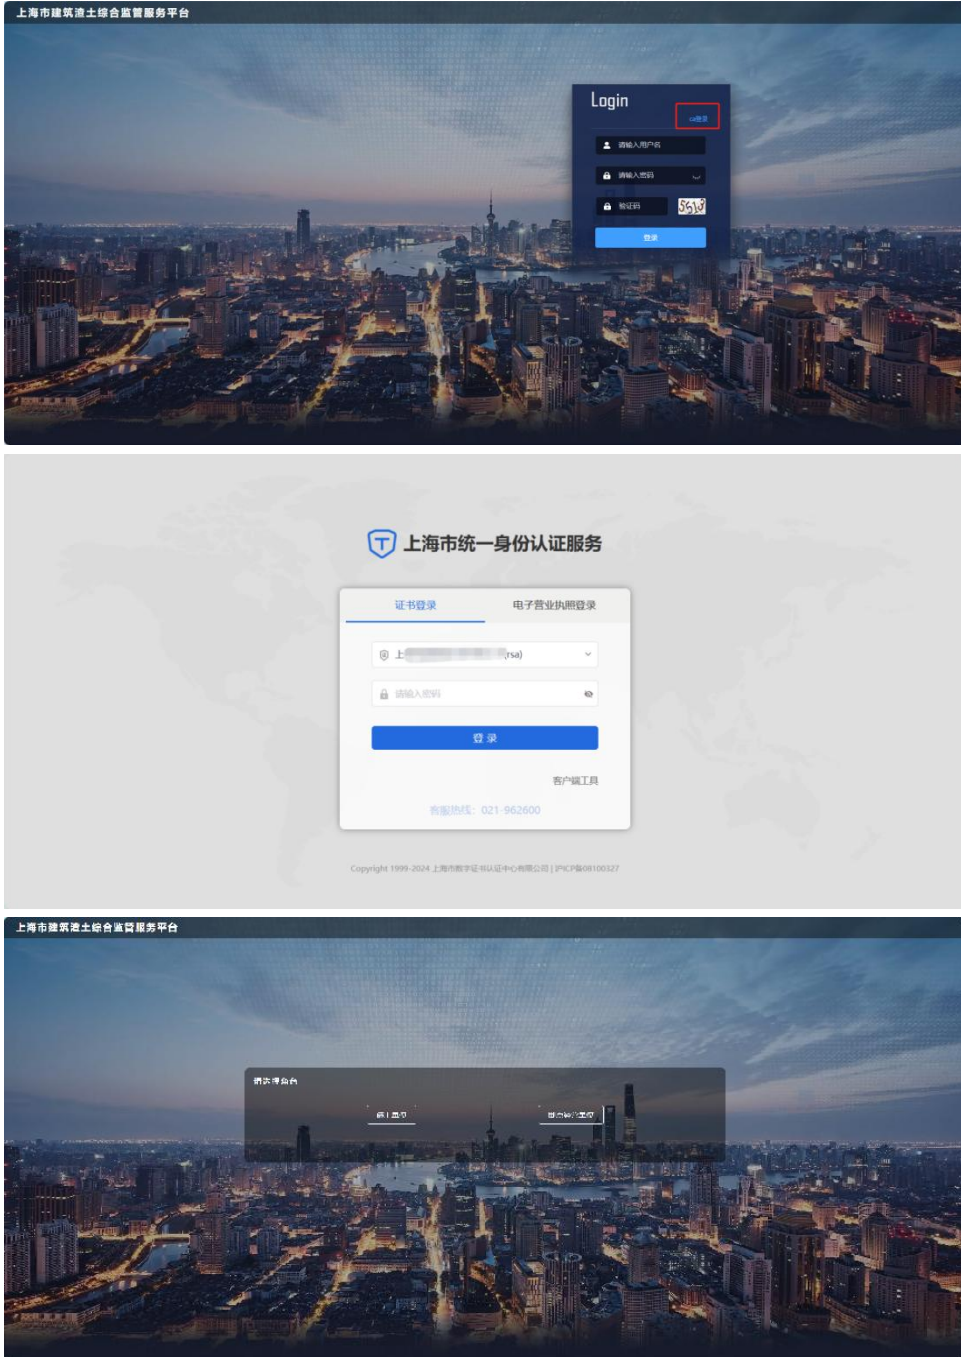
上海市建筑渣土综合监管服务平台

Login

ca登录

请输入用户名

请输入密码

验证码

5618

登录

上海市统一身份认证服务

证书登录

电子营业执照登录

上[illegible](rsa)

请输入密码

登 录

客户端工具

客服热线：021-962600

Copyright 1999-2024 上海市数字证书认证中心有限公司 | 沪ICP备08100327

上海市建筑渣土综合监管服务平台

请选择角色

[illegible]

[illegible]